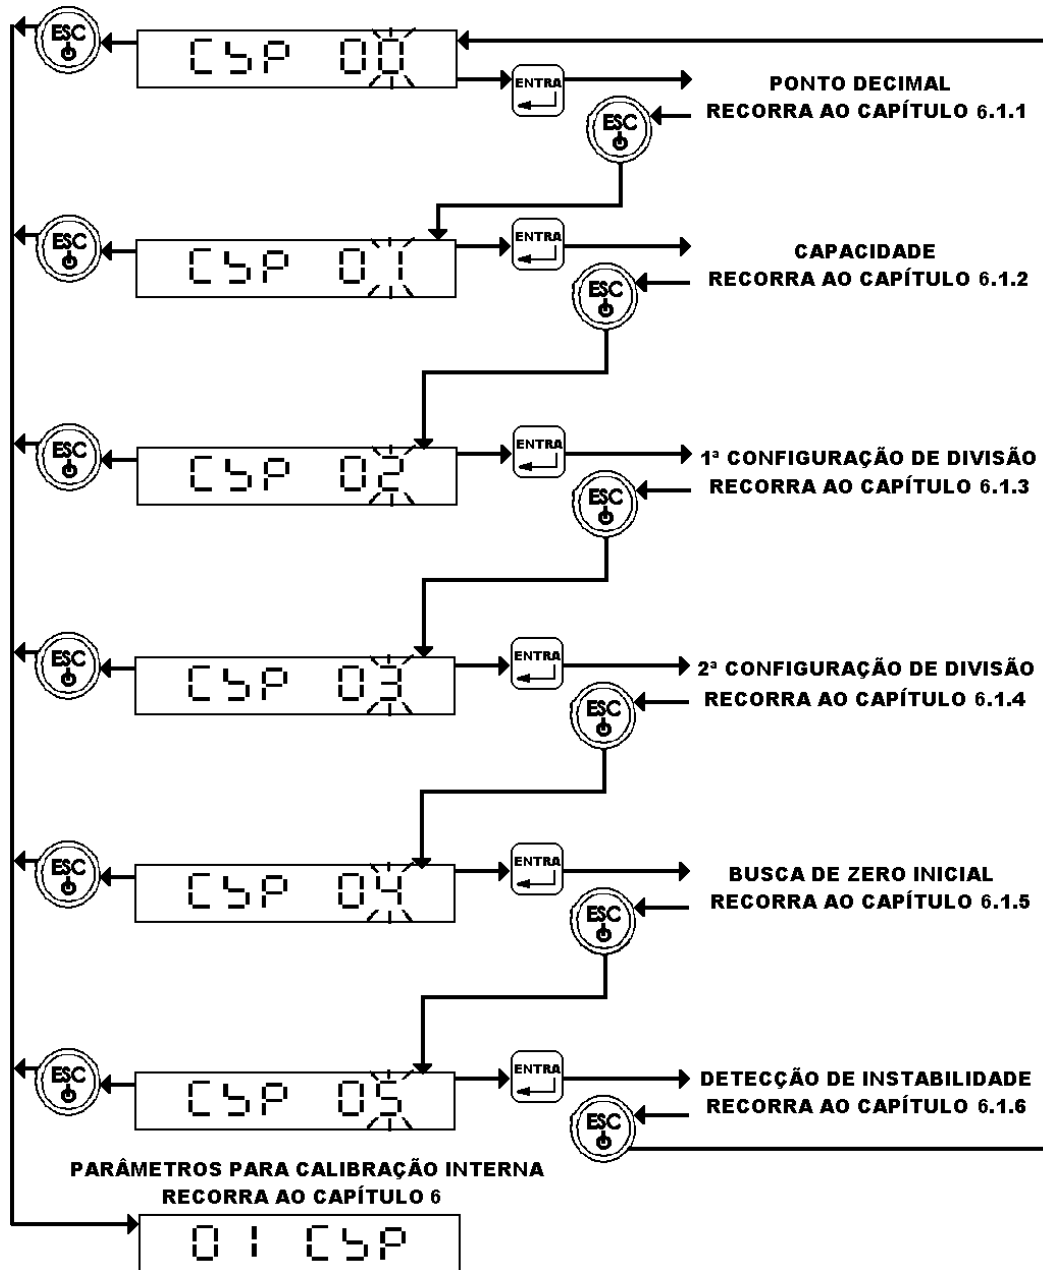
ESC

CSP 00

ENTRA

PONTO DECIMAL
RECORRA AO CAPÍTULO 6.1.1

ESC

ESC

CSP 01

ENTRA

CAPACIDADE
RECORRA AO CAPÍTULO 6.1.2

ESC

ESC

CSP 02

ENTRA

1ª CONFIGURAÇÃO DE DIVISÃO
RECORRA AO CAPÍTULO 6.1.3

ESC

ESC

CSP 03

ENTRA

2ª CONFIGURAÇÃO DE DIVISÃO
RECORRA AO CAPÍTULO 6.1.4

ESC

ESC

CSP 04

ENTRA

BUSCA DE ZERO INICIAL
RECORRA AO CAPÍTULO 6.1.5

ESC

ESC

CSP 05

ENTRA

DETECÇÃO DE INSTABILIDADE
RECORRA AO CAPÍTULO 6.1.6

ESC

PARÂMETROS PARA CALIBRAÇÃO INTERNA
RECORRA AO CAPÍTULO 6

01 CSP